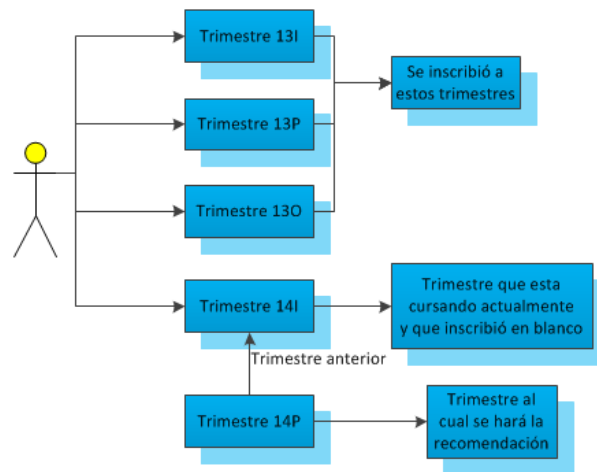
Trimestre 13I

Trimestre 13P

Trimestre 13O

Se inscribió a estos trimestres

Trimestre 14I

Trimestre que esta cursando actualmente y que inscribió en blanco

Trimestre anterior

Trimestre 14P

Trimestre al cual se hará la recomendación